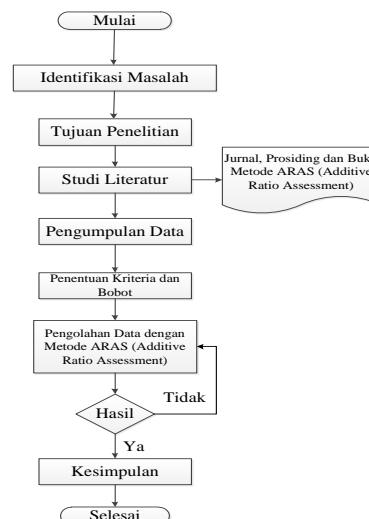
Mulai

Identifikasi Masalah

Tujuan Penelitian

Studi Literatur

Jurnal, Prosiding dan Buk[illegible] Metode ARAS (Additive Ratio Assessment)

Pengumpulan Data

Penentuan Kriteria dan Bobot

Pengolahan Data dengan Metode ARAS (Additive Ratio Assessment)

Tidak

Hasil

Ya

Kesimpulan

Selesai